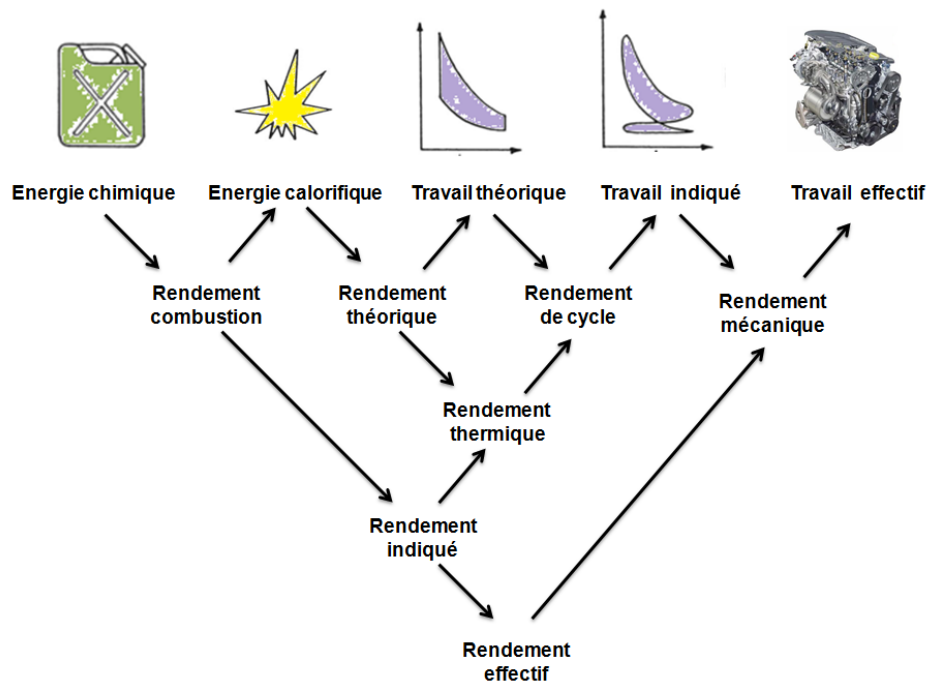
Energie chimique
Energie calorifique
Travail théorique
Travail indiqué
Travail effectif

Rendement combustion
Rendement théorique
Rendement de cycle
Rendement mécanique

Rendement thermique

Rendement indiqué

Rendement effectif